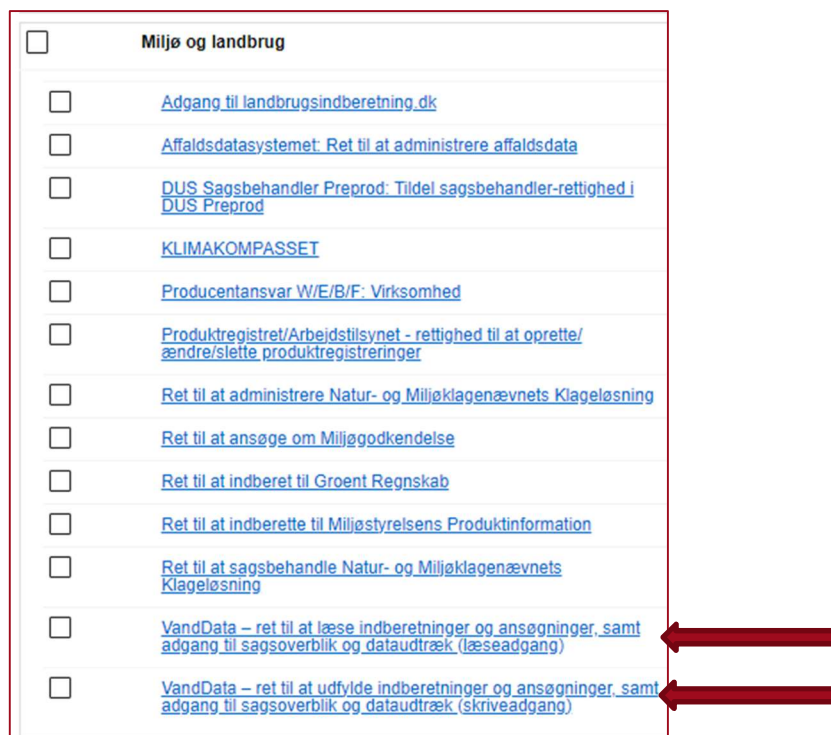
Miljø og landbrug

Adgang til landbrugsindberetning.dk

Affaldsdatasystemet: Ret til at administrere affaldsdata

DUS Sagsbehandler Preprod: Tildel sagsbehandler-rettighed i DUS Preprod

KLIMAKOMPASSET

Producentansvar W/E/B/F: Virksomhed

Produktregistret/Arbejdstilsynet - rettighed til at oprette/ændre/slette produktregistreringer

Ret til at administrere Natur- og Miljøklagenævnets Klageløsning

Ret til at ansøge om Miljøgodkendelse

Ret til at indberet til Groent Regnskab

Ret til at indberette til Miljøstyrelsens Produktinformation

Ret til at sagsbehandle Natur- og Miljøklagenævnets Klageløsning

VandData – ret til at læse indberetninger og ansøgninger, samt adgang til sagsoverblik og dataudtræk (læseadgang)

VandData – ret til at udfylde indberetninger og ansøgninger, samt adgang til sagsoverblik og dataudtræk (skriveadgang)